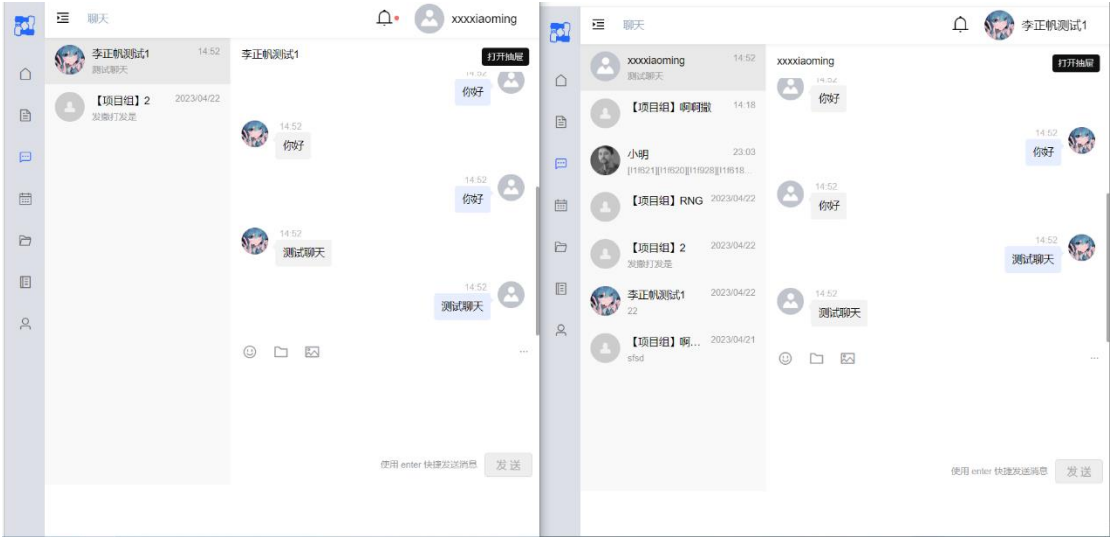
聊天

xxxxiaoming

李正帆测试1
测试聊天
14:52

【项目组】2
发撒打发是
2023/04/22

李正帆测试1

打开抽屉

14:52
你好

14:52
你好

14:52
你好

14:52
测试聊天

14:52
测试聊天

...

使用 enter 快捷发送消息

发送

聊天

李正帆测试1

xxxxiaoming
测试聊天
14:52

【项目组】啊啊撒
14:18

小明
[1f821][1f820][1f928][1f618...
23:03

【项目组】RNG
2023/04/22

【项目组】2
发撒打发是
2023/04/22

李正帆测试1
22
2023/04/22

【项目组】啊...
sfsd
2023/04/21

xxxxiaoming

打开抽屉

14:52
你好

14:52
你好

14:52
你好

14:52
测试聊天

14:52
测试聊天

...

使用 enter 快捷发送消息

发送